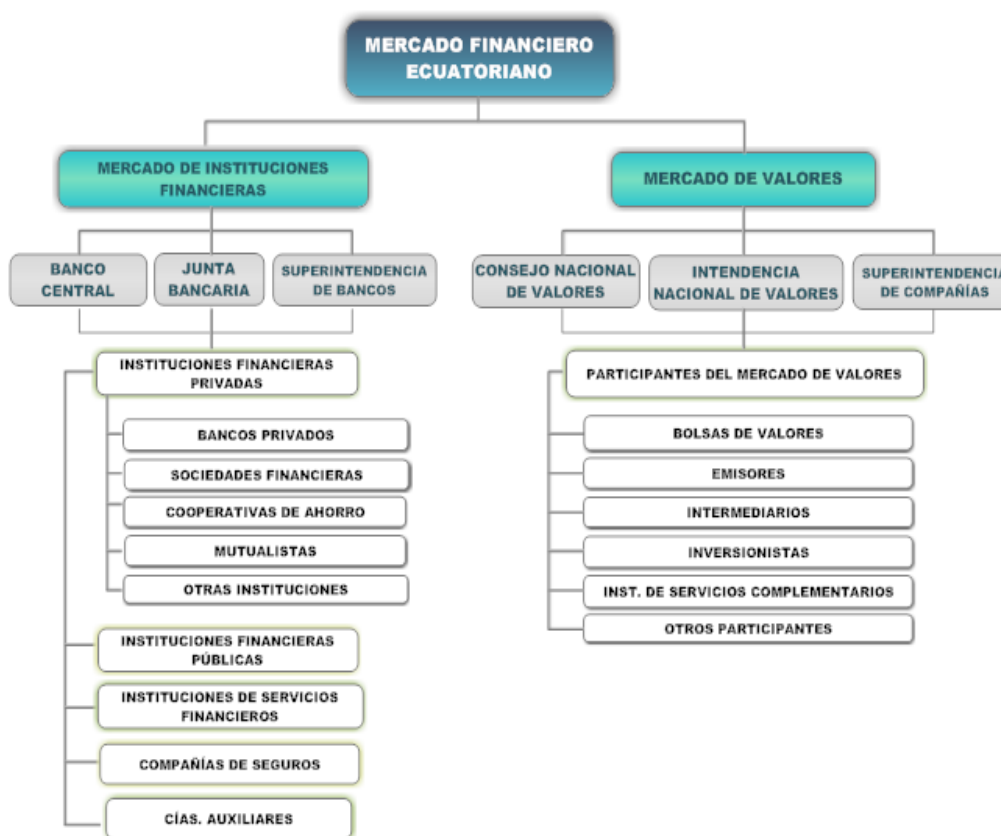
MERCADO FINANCIERO ECUATORIANO

MERCADO DE INSTITUCIONES FINANCIERAS

BANCO CENTRAL

JUNTA BANCARIA

SUPERINTENDENCIA DE BANCOS

INSTITUCIONES FINANCIERAS PRIVADAS

BANCOS PRIVADOS

SOCIEDADES FINANCIERAS

COOPERATIVAS DE AHORRO

MUTUALISTAS

OTRAS INSTITUCIONES

INSTITUCIONES FINANCIERAS PÚBLICAS

INSTITUCIONES DE SERVICIOS FINANCIEROS

COMPAÑÍAS DE SEGUROS

CÍAS. AUXILIARES

MERCADO DE VALORES

CONSEJO NACIONAL DE VALORES

INTENDENCIA NACIONAL DE VALORES

SUPERINTENDENCIA DE COMPAÑÍAS

PARTICIPANTES DEL MERCADO DE VALORES

BOLSAS DE VALORES

EMISORES

INTERMEDIARIOS

INVERSIONISTAS

INST. DE SERVICIOS COMPLEMENTARIOS

OTROS PARTICIPANTES